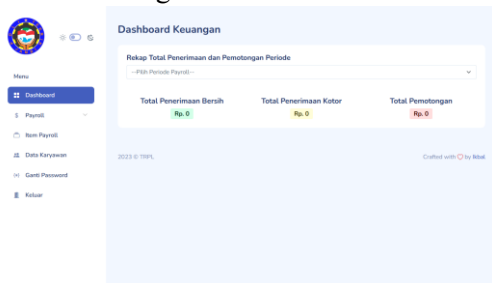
Menu
Dashboard
Payroll
Item Payroll
Data Karyawan
Ganti Password
Keluar

Dashboard Keuangan

Rekap Total Penerimaan dan Pemotongan Periode

--Pilih Periode Payroll--

Total Penerimaan Bersih
Rp. 0

Total Penerimaan Kotor
Rp. 0

Total Pemotongan
Rp. 0

2023 © TRPL

Crafted with ♡ by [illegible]